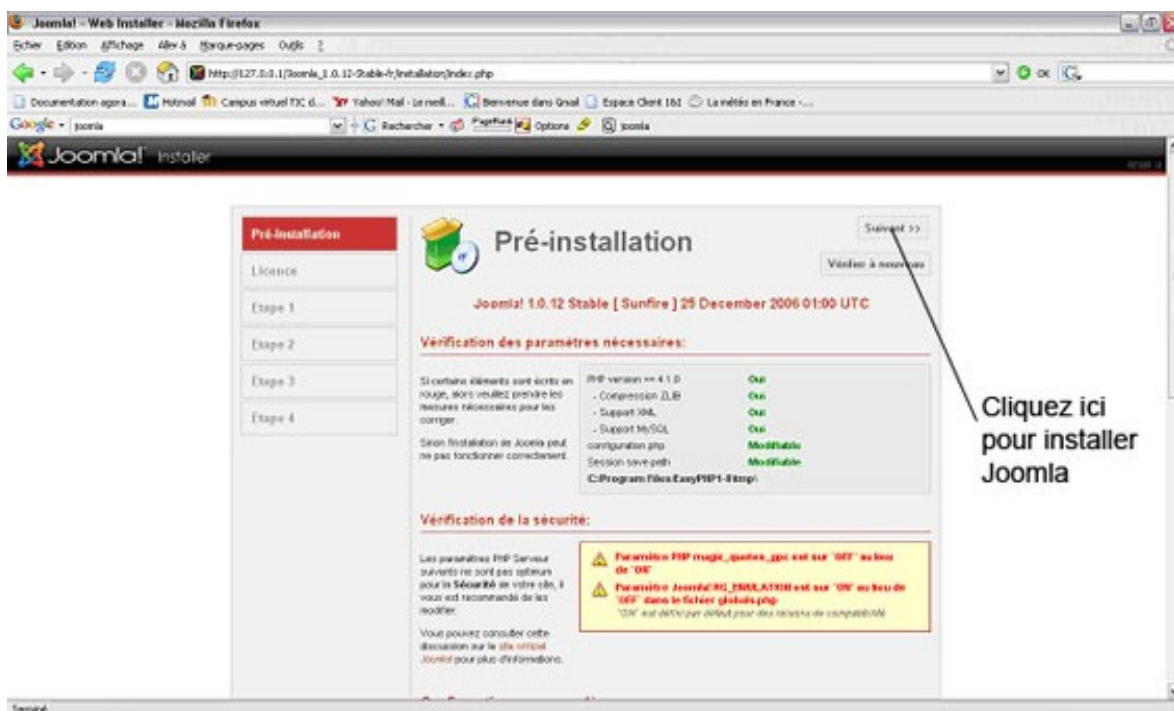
Joomla! - Web Installer - Mozilla Firefox

Fichier Édition Affichage Aller à Marque-pages Outils ?

http://127.0.0.1/Joomla_1.0.12-Stable-fr/installation/index.php

OK

Documentation agora... Hotmail Campus virtuel TIC d... Yahoo! Mail - Le meill... Bienvenue dans Gmail Espace Client I&I La météo en France -...

Google joomla Rechercher PageRank Options joomla

Joomla! Installer

Pré-installation
Licence
Etape 1
Etape 2
Etape 3
Etape 4

Pré-installation

Suivant >>

Vérifier à nouveau

Joomla! 1.0.12 Stable [ Sunfire ] 25 December 2006 01:00 UTC

Vérification des paramètres nécessaires:

Si certains éléments sont écrits en rouge, alors veuillez prendre les mesures nécessaires pour les corriger.

Sinon l'installation de Joomla peut ne pas fonctionner correctement.

| PHP version >= 4.1.0 | Oui |
|---|---|
| - Compression ZLIB | Oui |
| - Support XML | Oui |
| - Support MySQL | Oui |
| configuration.php | Modifiable |
| Session save path | Modifiable |
| C:\Program Files\EasyPHP1-8\tmp\ | |

Vérification de la sécurité:

Les paramètres PHP Serveur suivants ne sont pas optimum pour la Sécurité de votre site, il vous est recommandé de les modifier.

Vous pouvez consulter cette discussion sur le site officiel Joomla! pour plus d'informations.

Paramètre PHP magic_quotes_gpc est sur "OFF" au lieu de "ON"

Paramètre Joomla! RG_EMULATION est sur "ON" au lieu de "OFF" dans le fichier globals.php
"ON" est défini par défaut pour des raisons de compatibilité

Cliquez ici pour installer Joomla

Terminé